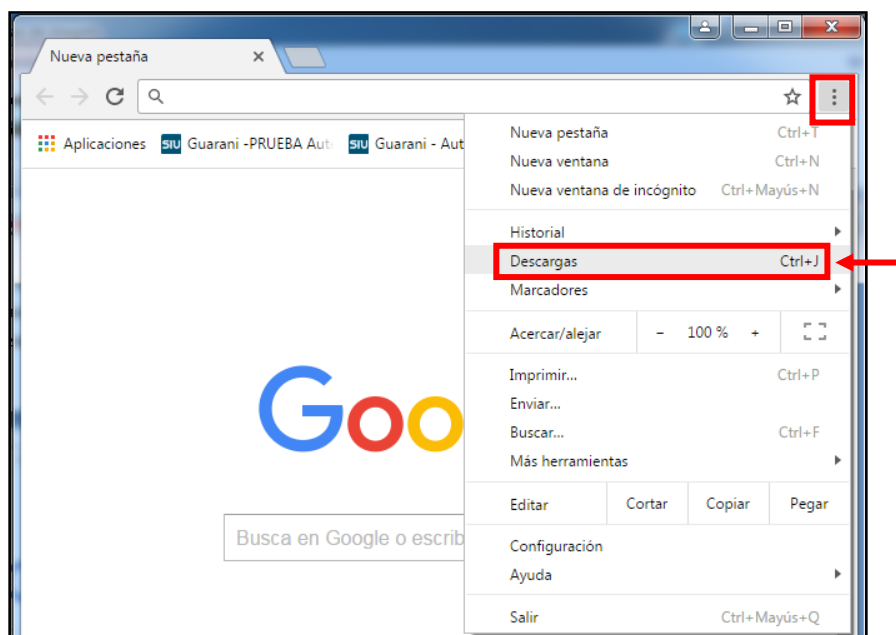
Nueva pestaña ×

Aplicaciones SIU Guarani -PRUEBA Aut SIU Guarani - Aut

Goo

Busca en Google o escrib

Nueva pestaña Ctrl+T
Nueva ventana Ctrl+N
Nueva ventana de incógnito Ctrl+Mayús+N

Historial
Descargas Ctrl+J
Marcadores

Acercar/alejar − 100 % +

Imprimir... Ctrl+P
Enviar...
Buscar... Ctrl+F
Más herramientas

Editar Cortar Copiar Pegar

Configuración
Ayuda

Salir Ctrl+Mayús+Q